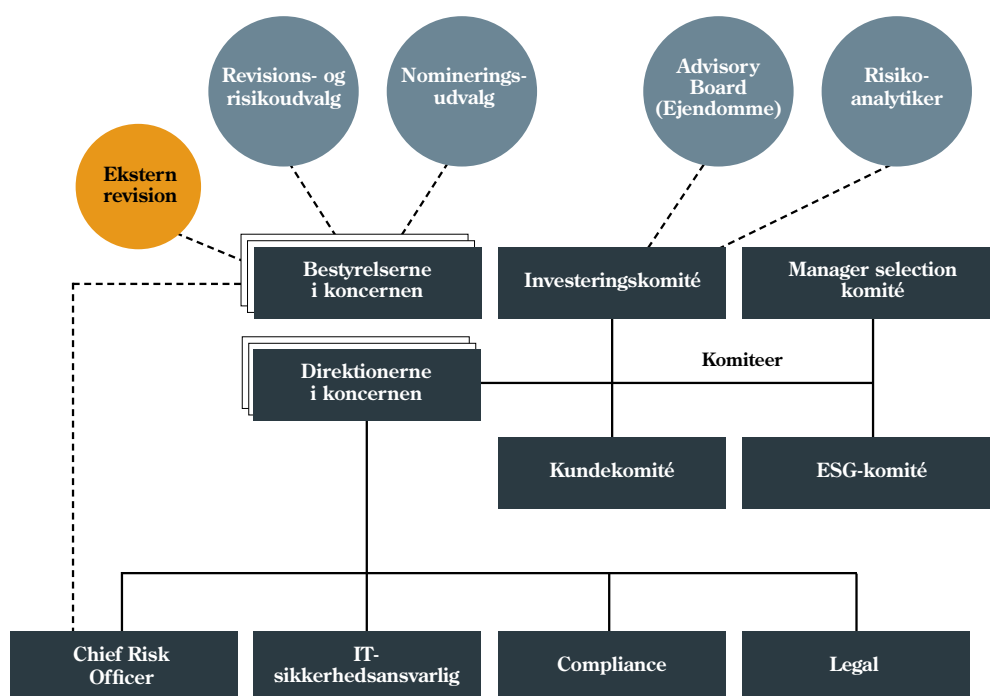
Revisions- og risikoudvalg

Nominerings-udvalg

Advisory Board (Ejendomme)

Risiko-analytiker

Ekstern revision

Bestyrelserne i koncernen

Investeringskomité

Manager selection komité

Direktionerne i koncernen

Komiteer

Kundekomité

ESG-komité

Chief Risk Officer

IT-sikkerhedsansvarlig

Compliance

Legal